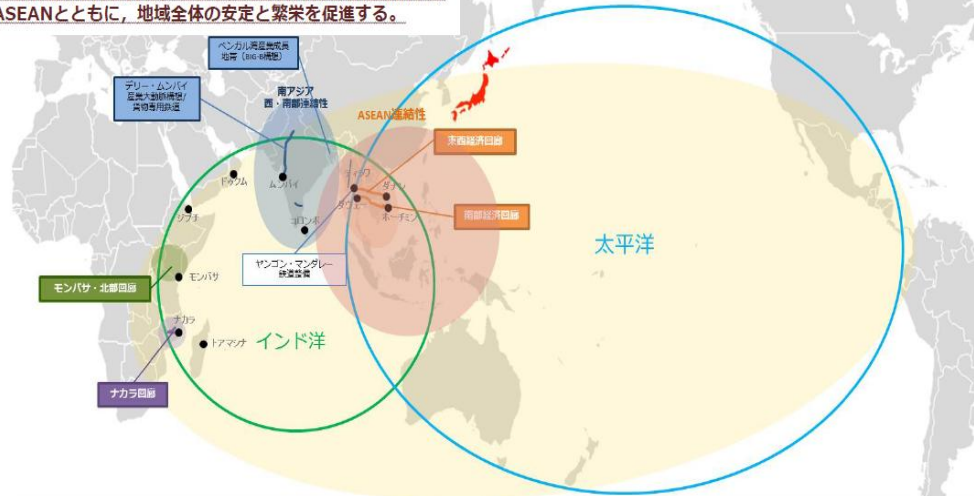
ASEANとともに，地域全体の安定と繁栄を促進する。

ベンガル湾産業成長地帯（BIG-B構想）

デリー・ムンバイ産業大動脈構想／貨物専用鉄道

南アジア
西・南部連結性

ASEAN連結性

東西経済回廊

南部経済回廊

ジブチ

ドゥクム

ムンバイ

コロンボ

ダウェイ

ティラワ

ダナン

ホーチミン

ヤンゴン・マンダレー鉄道整備

モンバサ・北部回廊

モンバサ

ナカラ

トアマシナ

インド洋

ナカラ回廊

太平洋